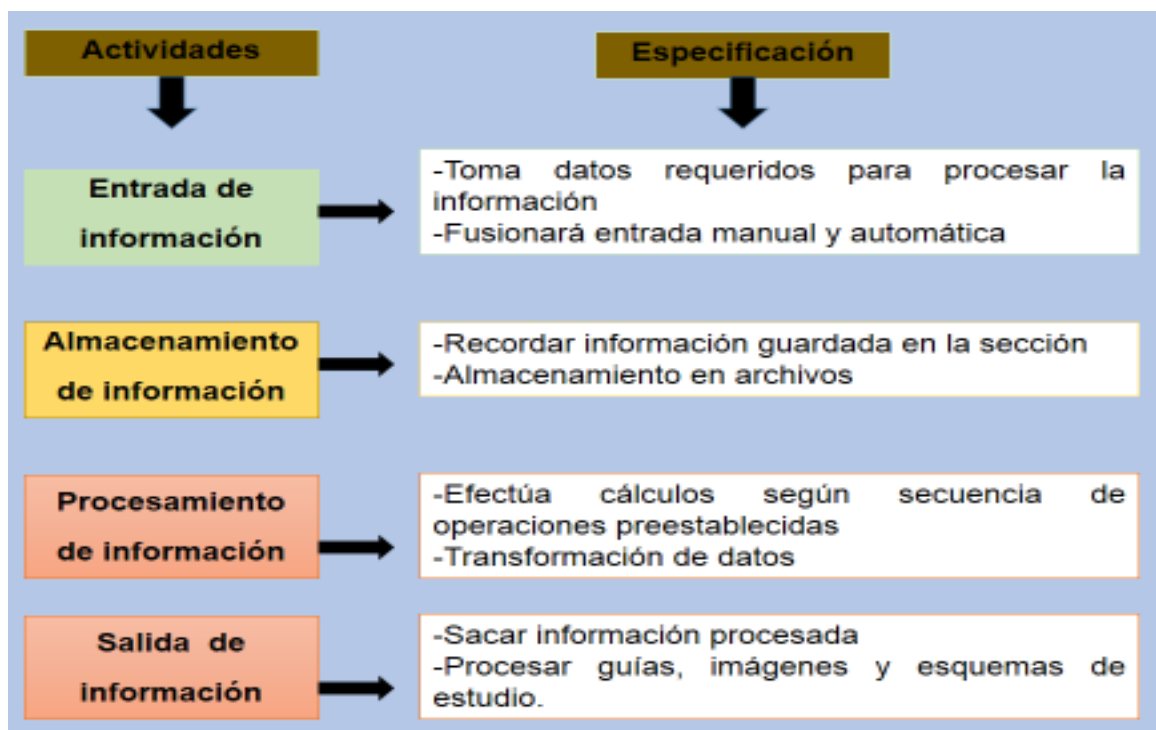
Actividades

Especificación

Entrada de información

-Toma datos requeridos para procesar la información
-Fusionará entrada manual y automática

Almacenamiento de información

-Recordar información guardada en la sección
-Almacenamiento en archivos

Procesamiento de información

-Efectúa cálculos según secuencia de operaciones preestablecidas
-Transformación de datos

Salida de información

-Sacar información procesada
-Procesar guías, imágenes y esquemas de estudio.